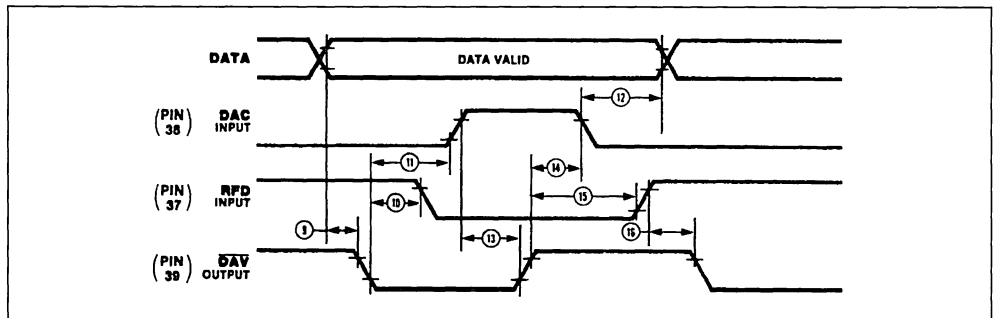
DATA
DATA VALID
$\left(\begin{matrix}PIN\\38\end{matrix}\right)$ DAC INPUT
$\left(\begin{matrix}PIN\\37\end{matrix}\right)$ RFD INPUT
$\left(\begin{matrix}PIN\\39\end{matrix}\right)$ $\overline{DAV}$ OUTPUT
12
11
14
10
15
9
13
16